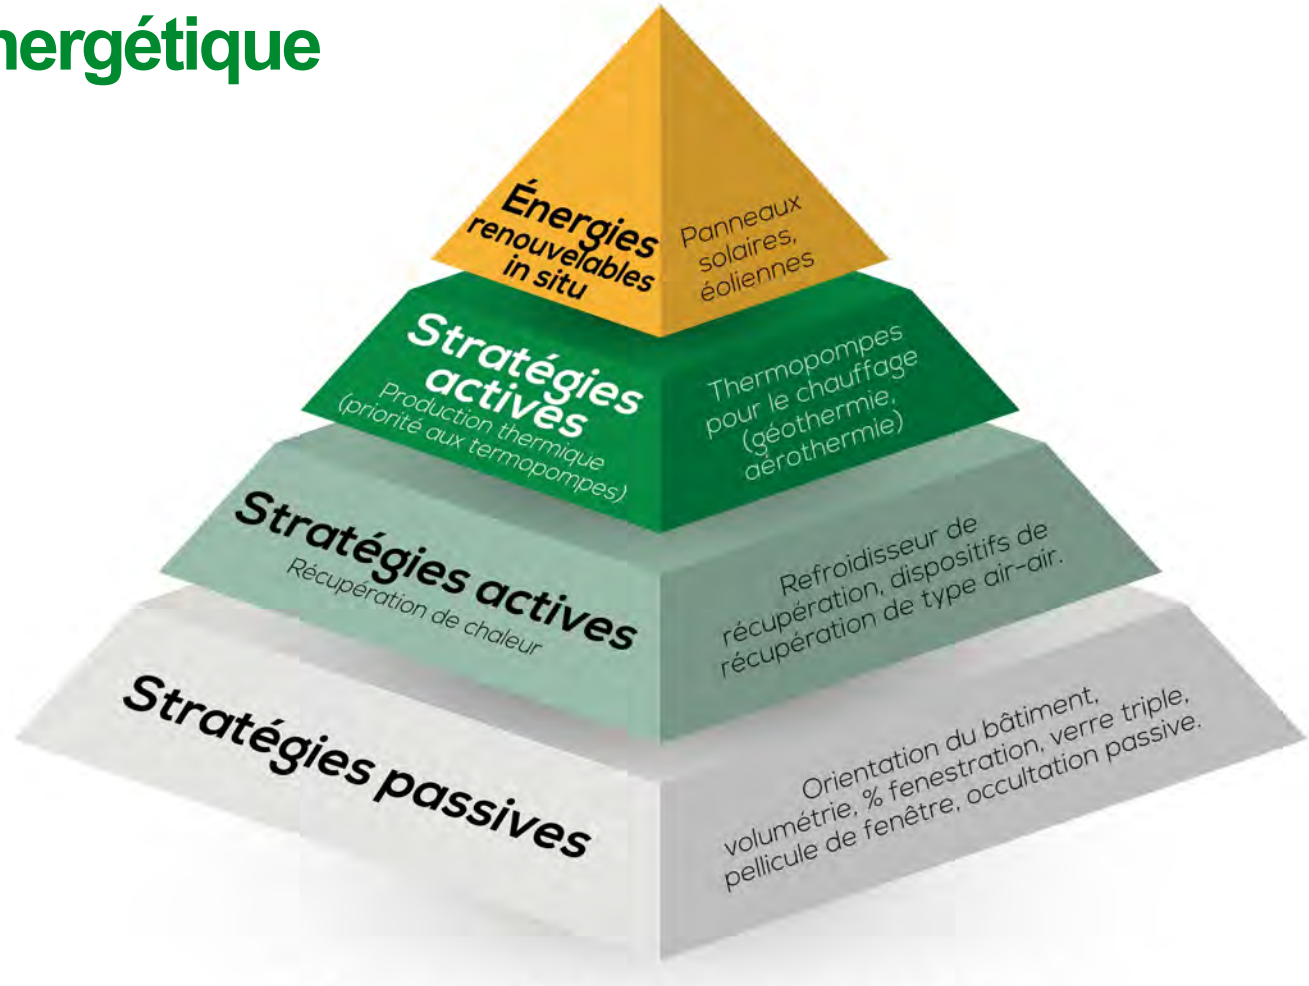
nergétique

Énergies renouvelables in situ

Panneaux solaires, éoliennes

Stratégies actives
Production thermique (priorité aux termopompes)

Thermopompes pour le chauffage (géothermie, aérothermie)

Stratégies actives
Récupération de chaleur

Refroidisseur de récupération, dispositifs de récupération de type air-air.

Stratégies passives

Orientation du bâtiment, volumétrie, % fenestration, verre triple, pellicule de fenêtre, occultation passive.